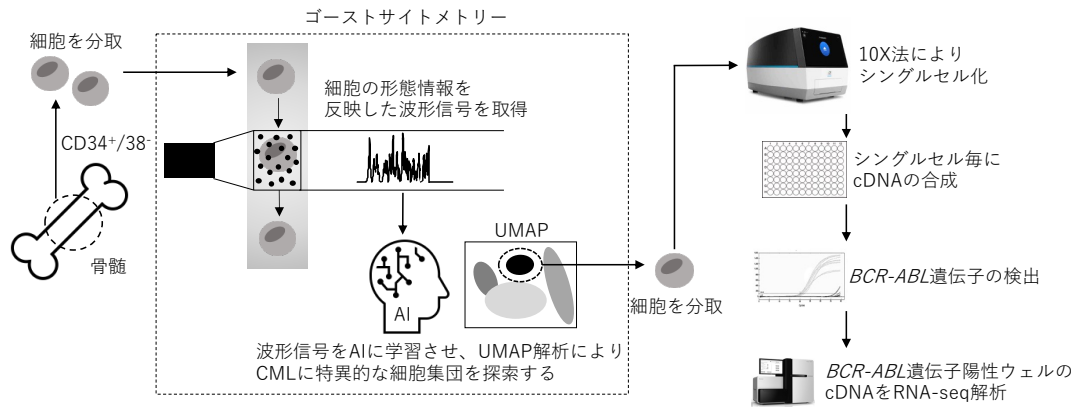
ゴーストサイトメトリー

細胞を分取

CD34$^{+}$/38$^{-}$

骨髄

細胞の形態情報を反映した波形信号を取得

UMAP

AI

波形信号をAIに学習させ、UMAP解析によりCMLに特異的な細胞集団を探索する

細胞を分取

10X法によりシングルセル化

シングルセル毎にcDNAの合成

BCR-ABL遺伝子の検出

BCR-ABL遺伝子陽性ウェルのcDNAをRNA-seq解析